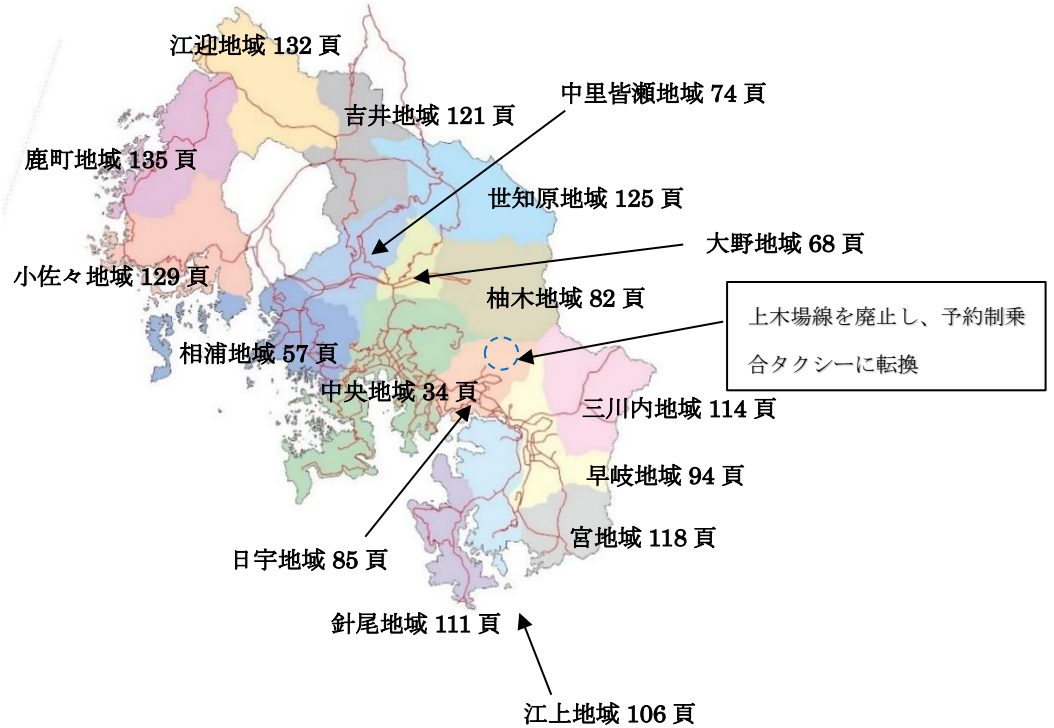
江迎地域 132 頁

中里皆瀬地域 74 頁

吉井地域 121 頁

鹿町地域 135 頁

世知原地域 125 頁

大野地域 68 頁

小佐々地域 129 頁

柚木地域 82 頁

上木場線を廃止し、予約制乗合タクシーに転換

相浦地域 57 頁

中央地域 34 頁

三川内地域 114 頁

早岐地域 94 頁

宮地域 118 頁

日宇地域 85 頁

針尾地域 111 頁

江上地域 106 頁